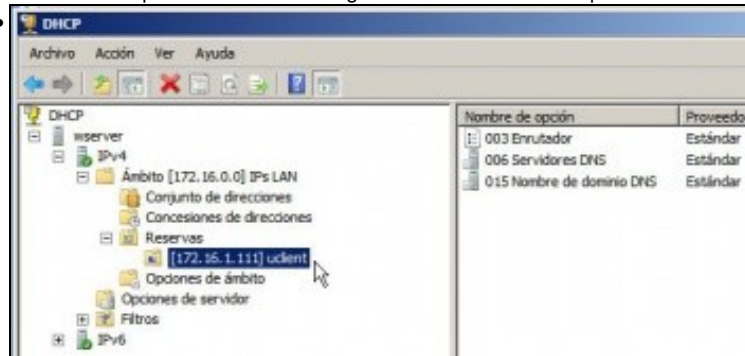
DHCP

Archivo Acción Ver Ayuda

DHCP
wserver
IPv4
Ámbito [172.16.0.0] IPs LAN
Conjunto de direcciones
Concesiones de direcciones
Reservas
[172.16.1.111] uclient
Opciones de ámbito
Opciones de servidor
Filtros
IPv6

| Nombre de opción | Proveedo |
|---|---|
| 003 Enrutador | Estándar |
| 006 Servidores DNS | Estándar |
| 015 Nombre de dominio DNS | Estándar |